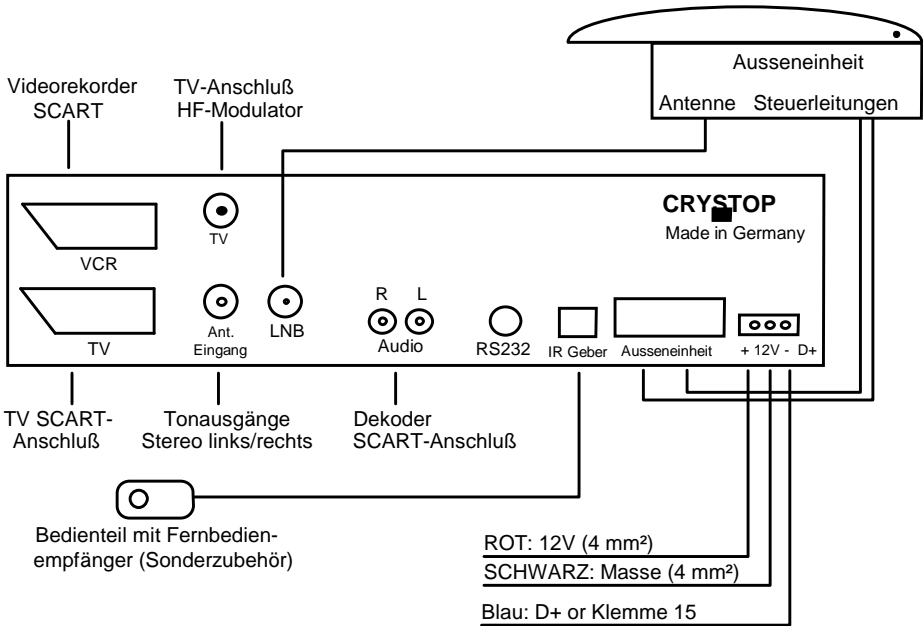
Ausseneinheit

Antenne Steuerleitungen

Videorekorder SCART

TV-Anschluß HF-Modulator

CRYSTOP
Made in Germany

VCR

TV

TV

Ant. Eingang

LNB

R L
Audio

RS232

IR Geber

Ausseneinheit

+ 12V - D+

TV SCART-Anschluß

Tonausgänge Stereo links/rechts

Dekoder SCART-Anschluß

Bedienteil mit Fernbedienempfänger (Sonderzubehör)

ROT: 12V (4 mm²)

SCHWARZ: Masse (4 mm²)

Blau: D+ or Klemme 15